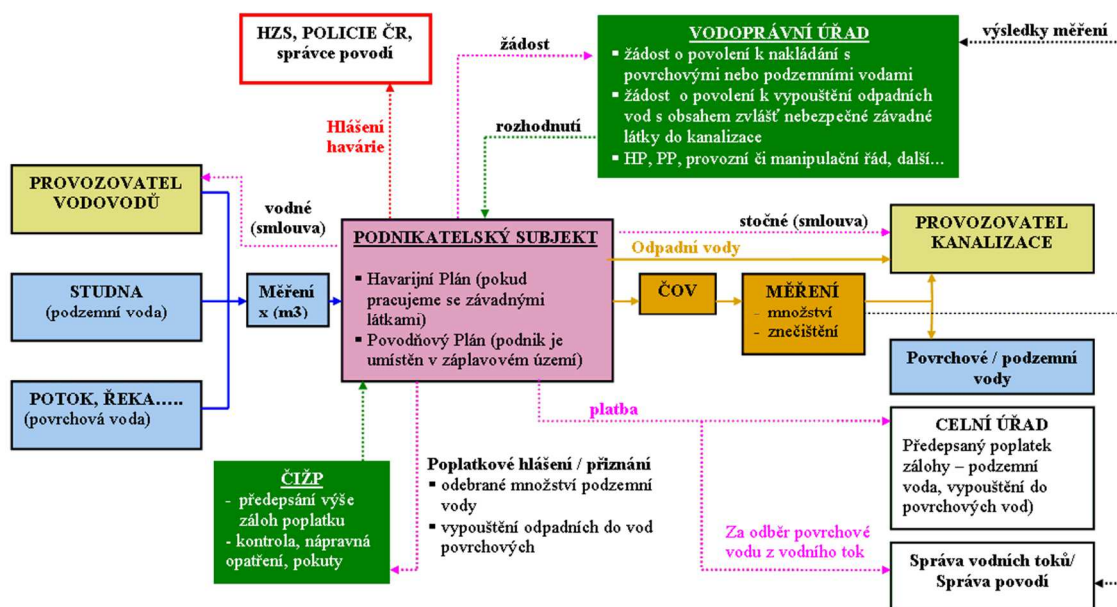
HZS, POLICIE ČR, správce povodí

žádost

VODOPRÁVNÍ ÚŘAD
▪ žádost o povolení k nakládání s povrchovými nebo podzemními vodami
▪ žádost o povolení k vypouštění odpadních vod s obsahem zvlášť nebezpečné závadné látky do kanalizace
▪ HP, PP, provozní či manipulační řád, další…

výsledky měření

Hlášení havárie

rozhodnutí

PROVOZOVATEL VODOVODŮ

vodné (smlouva)

PODNIKATELSKÝ SUBJEKT
▪ Havarijní Plán (pokud pracujeme se závadnými látkami)
▪ Povodňový Plán (podnik je umístěn v záplavovém území)

stočné (smlouva)

PROVOZOVATEL KANALIZACE

Odpadní vody

STUDNA (podzemní voda)

Měření x (m3)

ČOV

MĚŘENÍ
- množství
- znečištění

POTOK, ŘEKA….. (povrchová voda)

Povrchové / podzemní vody

platba

CELNÍ ÚŘAD
Předepsaný poplatek zálohy – podzemní voda, vypouštění do povrchových vod)

ČIŽP
- předepsání výše záloh poplatku
- kontrola, nápravná opatření, pokuty

Poplatkové hlášení / přiznání
▪ odebrané množství podzemní vody
▪ vypouštění odpadních do vod povrchových

Za odběr povrchové vodu z vodního tok

Správa vodních toků/ Správa povodí